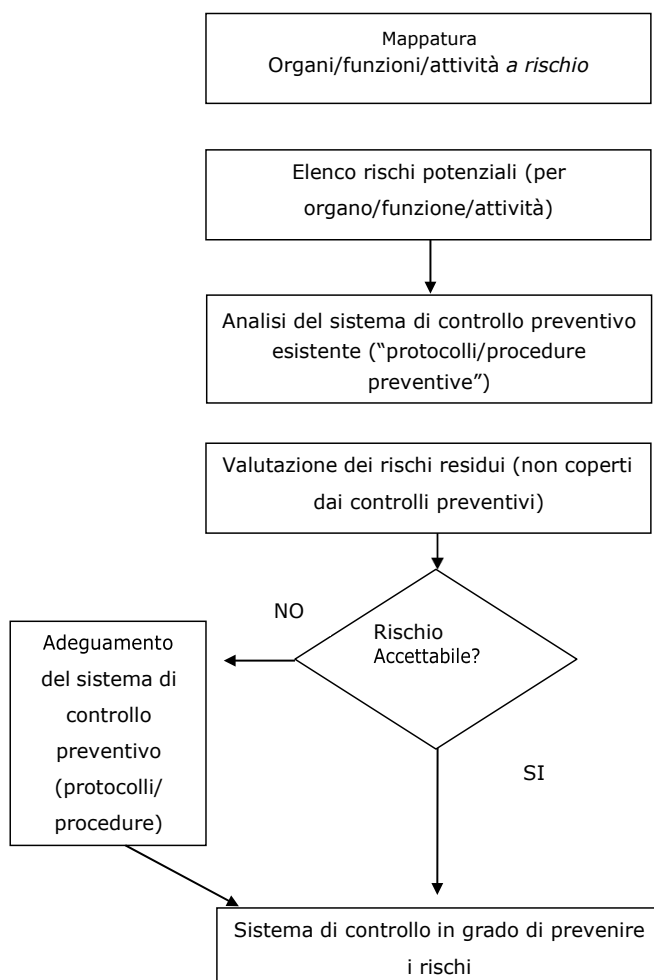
Mappatura
Organi/funzioni/attività *a rischio*

Elenco rischi potenziali (per organo/funzione/attività)

Analisi del sistema di controllo preventivo esistente ("protocolli/procedure preventive")

Valutazione dei rischi residui (non coperti dai controlli preventivi)

Rischio Accettabile?

NO

Adeguamento del sistema di controllo preventivo (protocolli/ procedure)

SI

Sistema di controllo in grado di prevenire i rischi